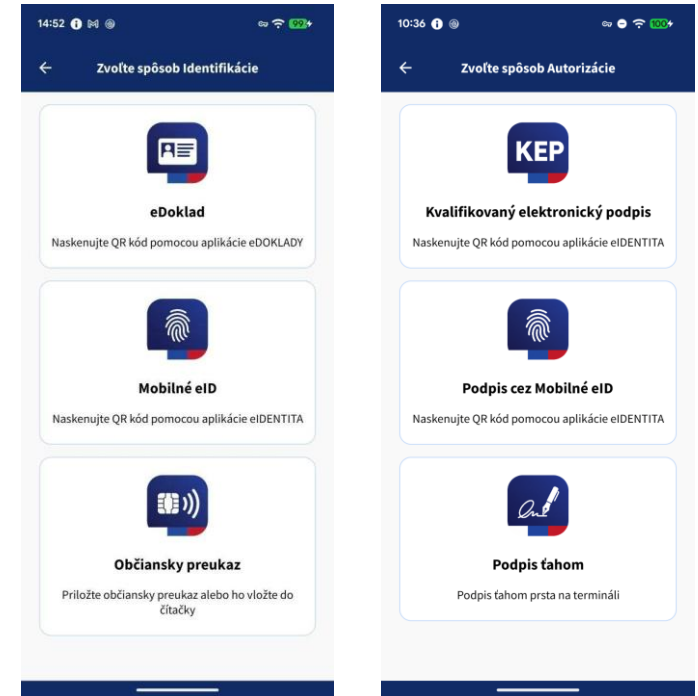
14:52

99

Zvoľte spôsob Identifikácie

eDoklad

Naskenujte QR kód pomocou aplikácie eDOKLADY

Mobilné eID

Naskenujte QR kód pomocou aplikácie eIDENTITA

Občiansky preukaz

Priložte občiansky preukaz alebo ho vložte do čítačky

10:36

100

Zvoľte spôsob Autorizácie

KEP

Kvalifikovaný elektronický podpis

Naskenujte QR kód pomocou aplikácie eIDENTITA

Podpis cez Mobilné eID

Naskenujte QR kód pomocou aplikácie eIDENTITA

Podpis ťahom

Podpis ťahom prsta na termináli